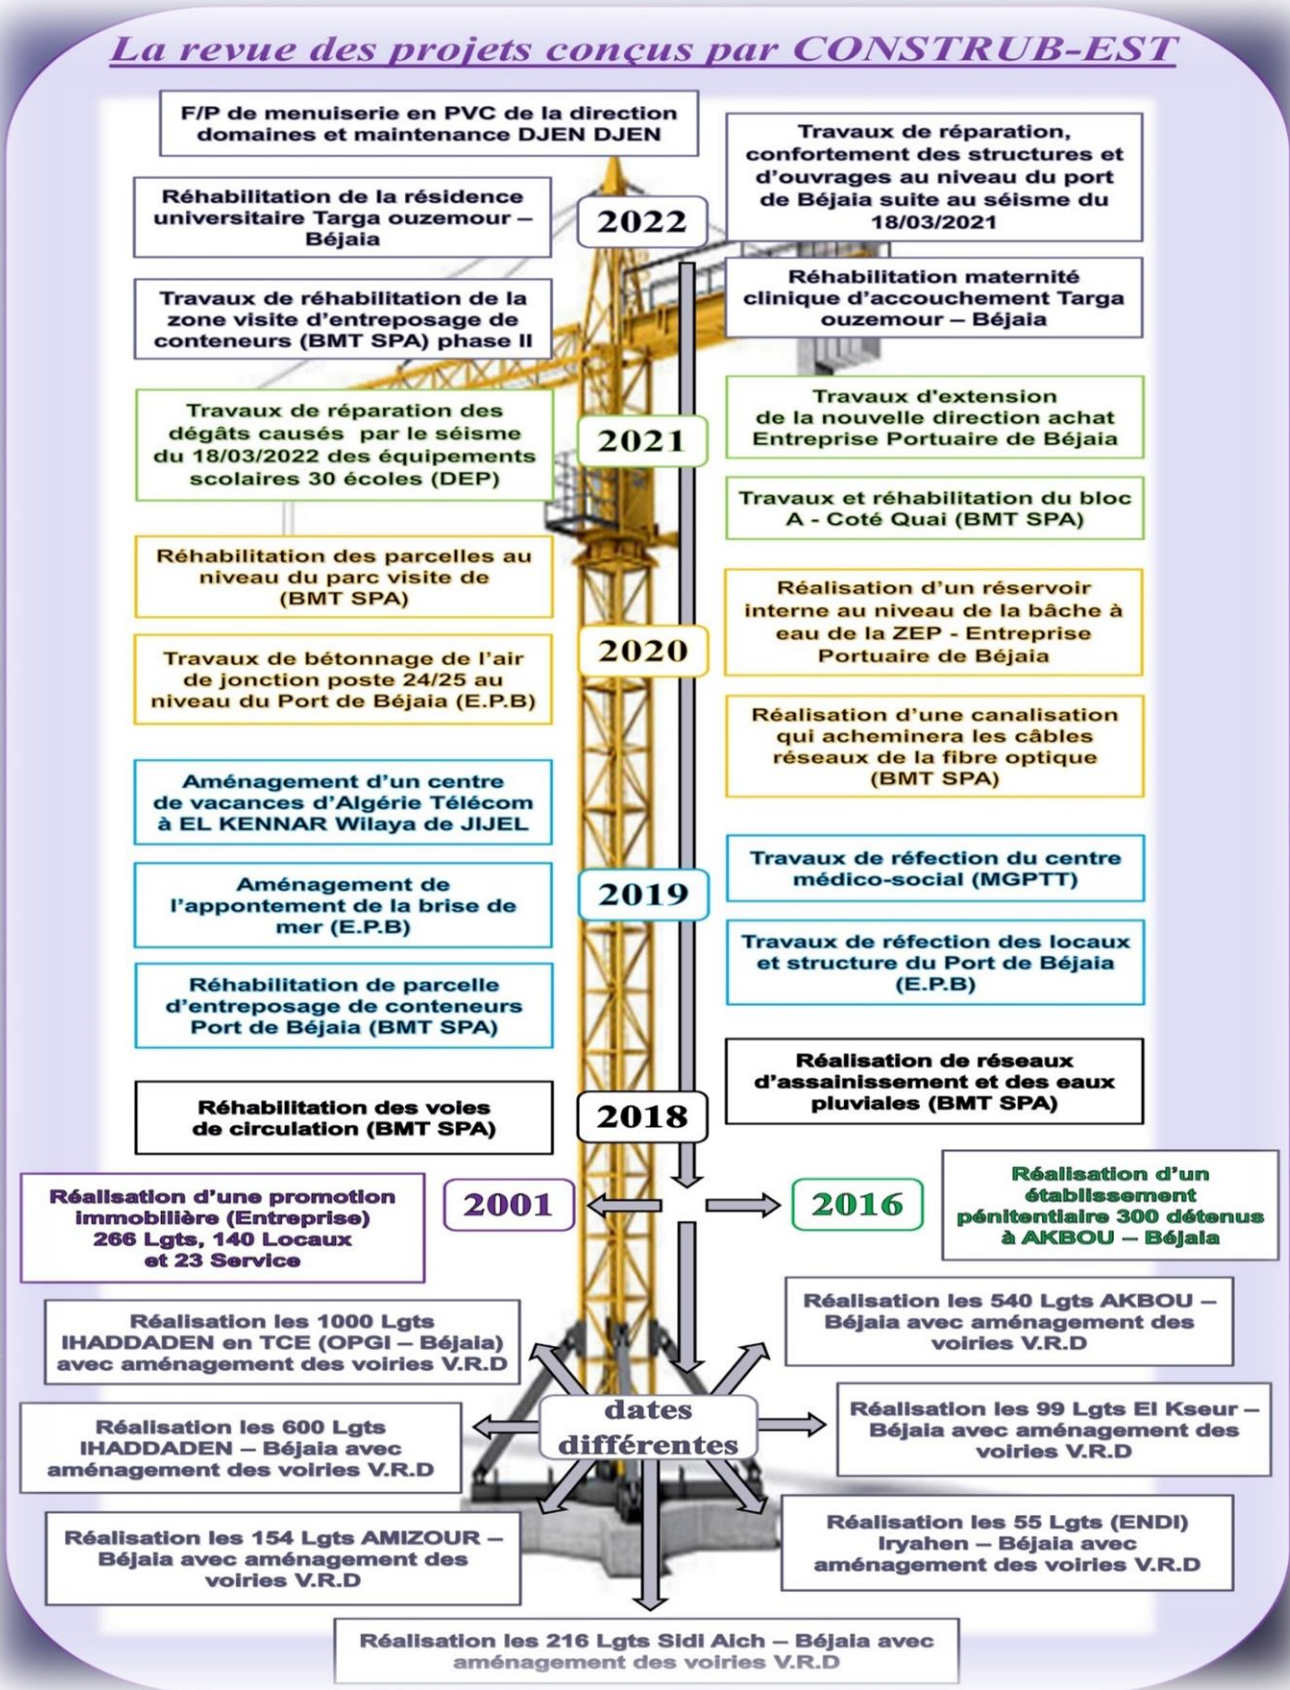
La revue des projets conçus par CONSTRUB-EST

F/P de menuiserie en PVC de la direction domaines et maintenance DJEN DJEN

Travaux de réparation, confortement des structures et d'ouvrages au niveau du port de Béjaia suite au séisme du 18/03/2021

Réhabilitation de la résidence universitaire Targa ouzemour – Béjaia

2022

Réhabilitation maternité clinique d'accouchement Targa ouzemour – Béjaia

Travaux de réhabilitation de la zone visite d'entreposage de conteneurs (BMT SPA) phase II

Travaux de réparation des dégâts causés par le séisme du 18/03/2022 des équipements scolaires 30 écoles (DEP)

2021

Travaux d'extension de la nouvelle direction achat Entreprise Portuaire de Béjaia

Travaux et réhabilitation du bloc A - Coté Quai (BMT SPA)

Réhabilitation des parcelles au niveau du parc visite de (BMT SPA)

Réalisation d'un réservoir interne au niveau de la bâche à eau de la ZEP - Entreprise Portuaire de Béjaia

2020

Travaux de bétonnage de l'air de jonction poste 24/25 au niveau du Port de Béjaia (E.P.B)

Réalisation d'une canalisation qui acheminera les câbles réseaux de la fibre optique (BMT SPA)

Aménagement d'un centre de vacances d'Algérie Télécom à EL KENNAR Wilaya de JIJEL

Travaux de réfection du centre médico-social (MGPTT)

Aménagement de l'appontement de la brise de mer (E.P.B)

2019

Travaux de réfection des locaux et structure du Port de Béjaia (E.P.B)

Réhabilitation de parcelle d'entreposage de conteneurs Port de Béjaia (BMT SPA)

Réalisation de réseaux d'assainissement et des eaux pluviales (BMT SPA)

Réhabilitation des voies de circulation (BMT SPA)

2018

Réalisation d'une promotion immobilière (Entreprise) 266 Lgts, 140 Locaux et 23 Service

2001

2016

Réalisation d'un établissement pénitentiaire 300 détenus à AKBOU – Béjaia

Réalisation les 1000 Lgts IHADDADEN en TCE (OPGI – Béjaia) avec aménagement des voiries V.R.D

Réalisation les 540 Lgts AKBOU – Béjaia avec aménagement des voiries V.R.D

dates différentes

Réalisation les 600 Lgts IHADDADEN – Béjaia avec aménagement des voiries V.R.D

Réalisation les 99 Lgts El Kseur – Béjaia avec aménagement des voiries V.R.D

Réalisation les 154 Lgts AMIZOUR – Béjaia avec aménagement des voiries V.R.D

Réalisation les 55 Lgts (ENDI) Iryahen – Béjaia avec aménagement des voiries V.R.D

Réalisation les 216 Lgts Sidi Aich – Béjaia avec aménagement des voiries V.R.D